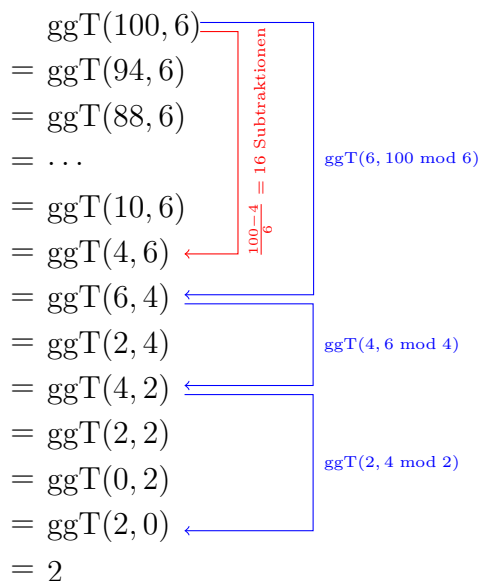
$\text{ggT}(100, 6)$
$= \text{ggT}(94, 6)$
$= \text{ggT}(88, 6)$
$= \dots$
$= \text{ggT}(10, 6)$
$= \text{ggT}(4, 6)$
$= \text{ggT}(6, 4)$
$= \text{ggT}(2, 4)$
$= \text{ggT}(4, 2)$
$= \text{ggT}(2, 2)$
$= \text{ggT}(0, 2)$
$= \text{ggT}(2, 0)$
$= 2$

$\frac{100-4}{6} = 16$ Subtraktionen

$\text{ggT}(6, 100 \bmod 6)$

$\text{ggT}(4, 6 \bmod 4)$

$\text{ggT}(2, 4 \bmod 2)$